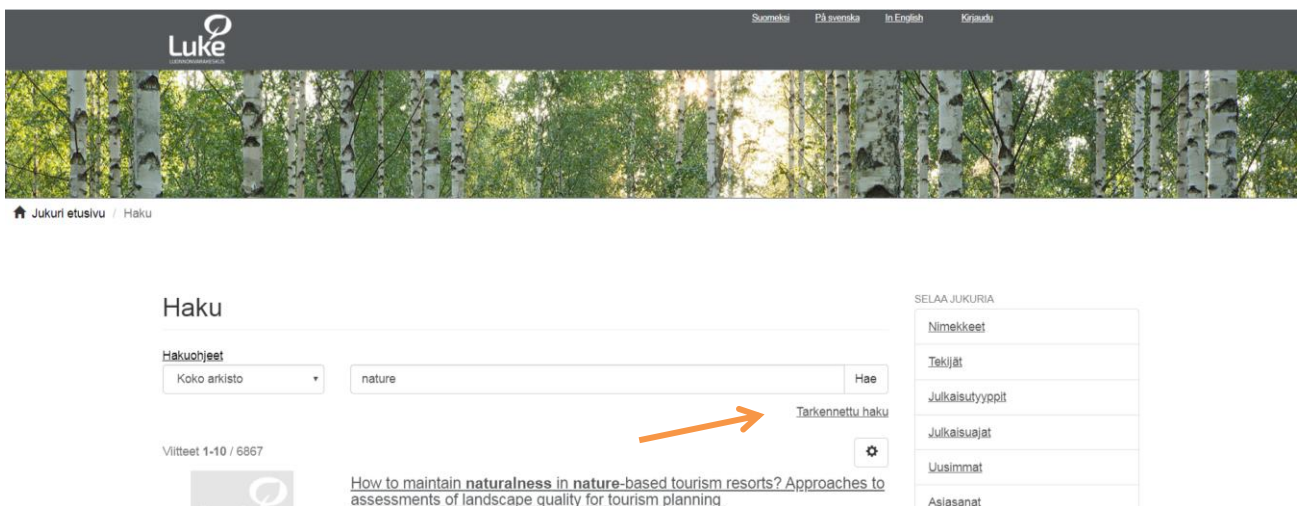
Luke
LUONNONVARAKESKUS

Suomeksi På svenska In English Kirjaudu

Jukuri etusivu / Haku

Haku

Hakuohjeet

Koko arkisto

nature

Hae

Tarkennettu haku

Viitteet 1-10 / 6867

How to maintain **naturalness** in **nature**-based tourism resorts? Approaches to assessments of landscape quality for tourism planning

SELAA JUKURIA

Nimekkeet

Tekijät

Julkaisutyyppit

Julkaisuajat

Uusimmat

Asiasanat